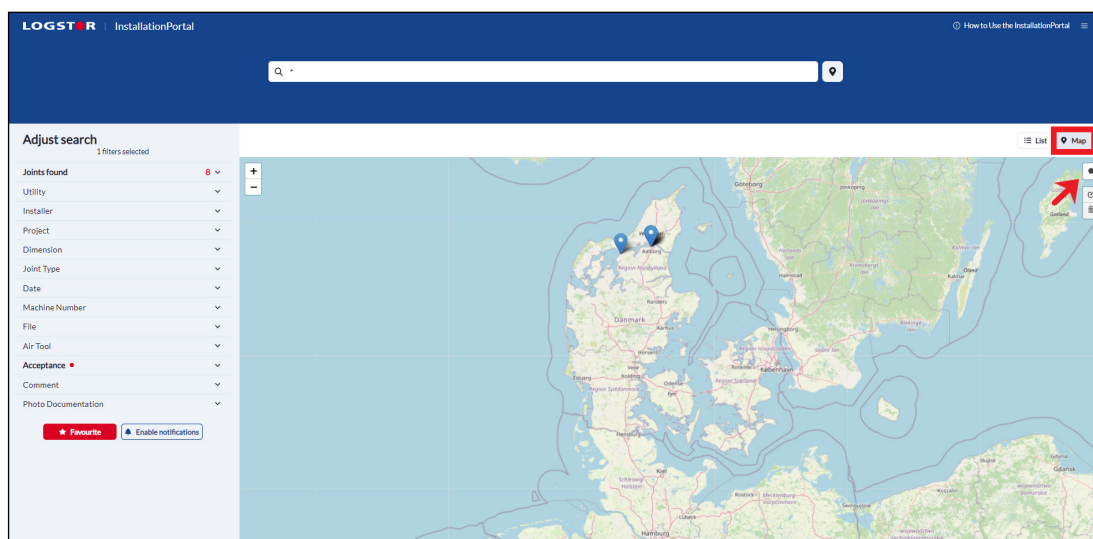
LOGSTOR | InstallationPortal

How to Use the InstallationPortal

*

Adjust search
1 filters selected

Joints found 8

Utility

Installer

Project

Dimension

Joint Type

Date

Machine Number

File

Air Tool

Acceptance

Comment

Photo Documentation

Favourite

Enable notifications

List

Map

+

−

Göteborg

Jönköping

Halmstad

Kalmar

Öland

Gotland

Aalborg

Region Nordjylland

Randers

Danmark

Aarhus

Horsens

Vejle

Kolding

Esbjerg

Region Syddanmark

Fyn

Odense

Flensburg

Kiel

Schleswig-Holstein

Lübeck

Hamburg

Rostock

Mecklenburg-Vorpommern

Helsingborg

København

Region Sjælland

Skåne län

Blekinge län

Kronobergs län

Gdańsk

Koszalin

Słupsk